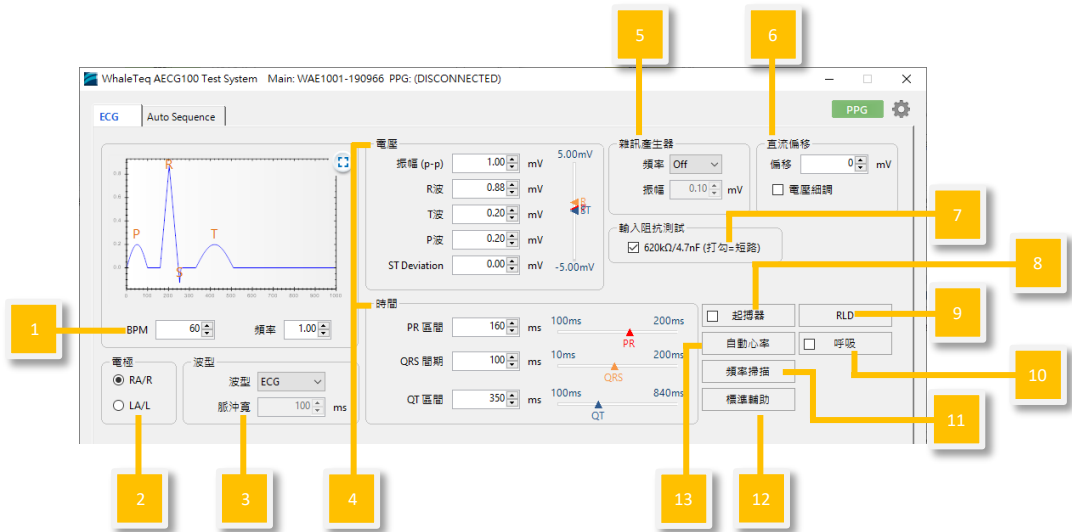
WhaleTeq AECG100 Test System Main: WAE1001-190966 PPG: (DISCONNECTED)

ECG
Auto Sequence

PPG

R
P
T
S

BPM 60
頻率 1.00

電極
RA/R
LA/L

波型
波型 ECG
脈沖寬 100 ms

電壓
振幅 (p-p) 1.00 mV
R波 0.88 mV
T波 0.20 mV
P波 0.20 mV
ST Deviation 0.00 mV
5.00mV
-5.00mV

時間
PR 區間 160 ms
QRS 間期 100 ms
QT 區間 350 ms
100ms 200ms PR
10ms 200ms QRS
100ms 840ms QT

雜訊產生器
頻率 Off
振幅 0.10 mV

直流偏移
偏移 0 mV
電壓細調

輸入阻抗測試
620kΩ/4.7nF (打勾=短路)

起搏器
RLD
自動心率
呼吸
頻率掃描
標準輔助

1
2
3
4
5
6
7
8
9
10
11
12
13